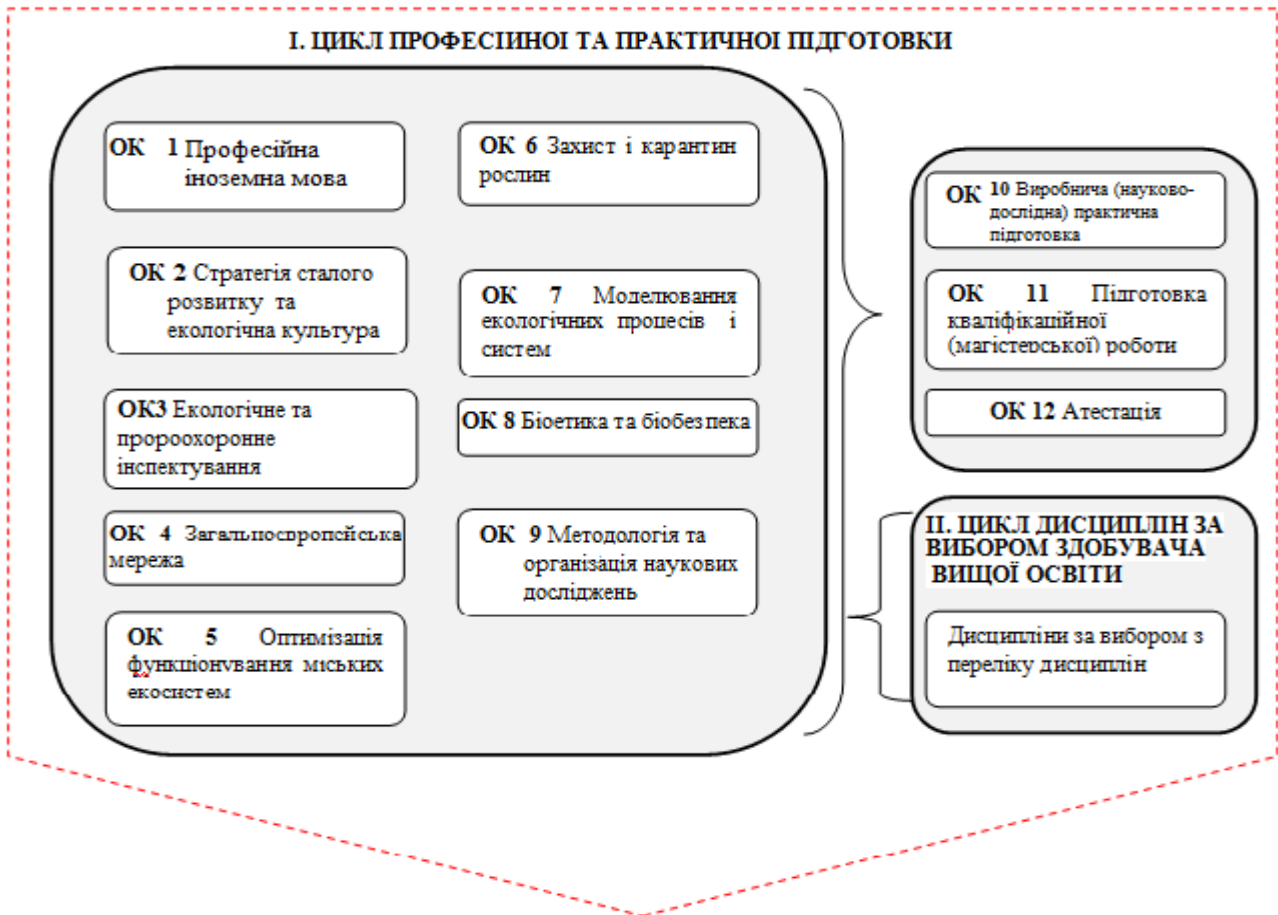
I. ЦИКЛ ПРОФЕСІЙНОЇ ТА ПРАКТИЧНОЇ ПІДГОТОВКИ

ОК 1 Професійна іноземна мова

ОК 6 Захист і карантин рослин

ОК 2 Стратегія сталого розвитку та екологічна культура

ОК 7 Моделювання екологічних процесів і систем

ОК3 Екологічне та природоохоронне інспектування

ОК 8 Біоетика та біобезпека

ОК 4 Загальноєвропейська мережа

ОК 9 Методологія та організація наукових досліджень

ОК 5 Оптимізація функціонування міських екосистем

ОК 10 Виробнича (науково-дослідна) практична підготовка

ОК 11 Підготовка кваліфікаційної (магістерської) роботи

ОК 12 Атестація

II. ЦИКЛ ДИСЦИПЛІН ЗА ВИБОРОМ ЗДОБУВАЧА ВИЩОЇ ОСВІТИ

Дисципліни за вибором з переліку дисциплін